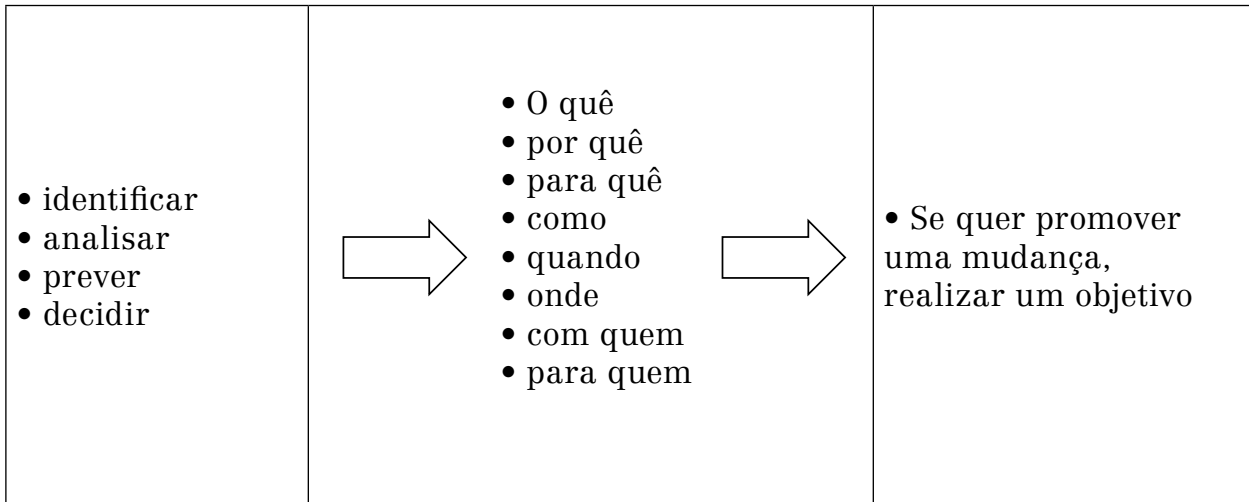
| • identificar<br>• analisar<br>• prever<br>• decidir | • O quê<br>• por quê<br>• para quê<br>• como<br>• quando<br>• onde<br>• com quem<br>• para quem | • Se quer promover uma mudança, realizar um objetivo |
|---|---|---|